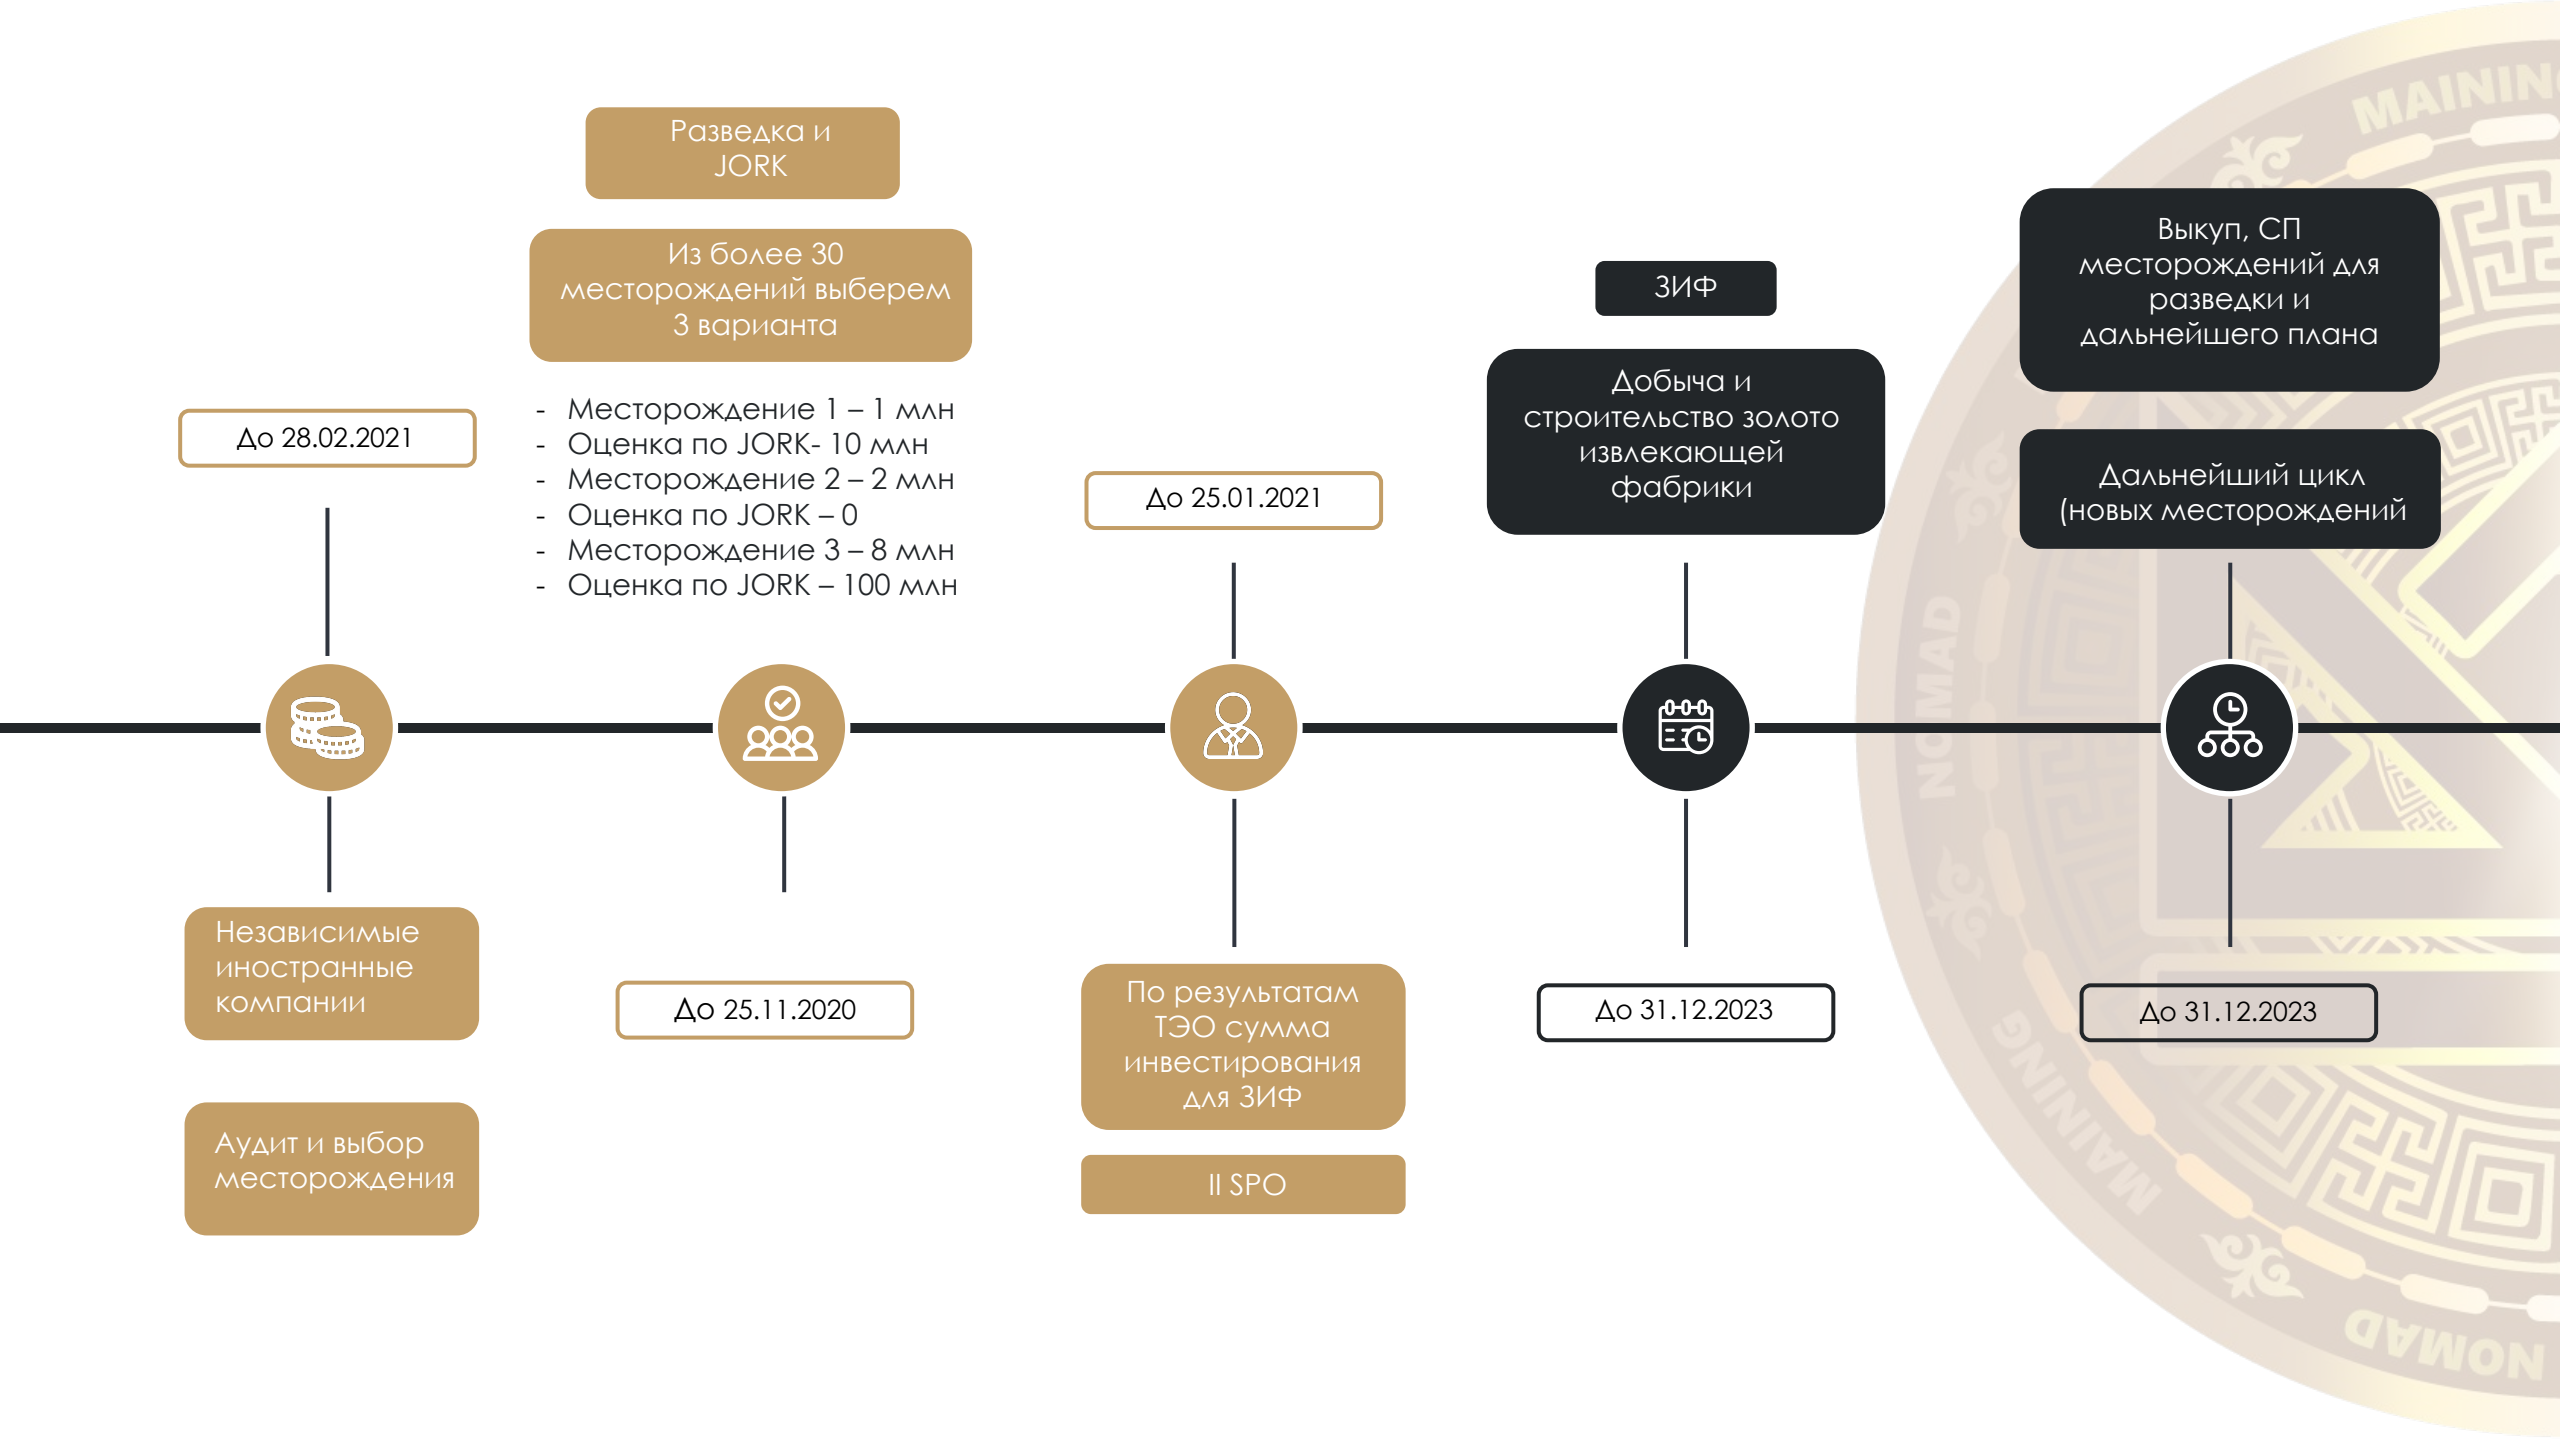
Разведка и JORK

Из более 30 месторождений выберем 3 варианта

- Месторождение 1 – 1 млн
- Оценка по JORK- 10 млн
- Месторождение 2 – 2 млн
- Оценка по JORK – 0
- Месторождение 3 – 8 млн
- Оценка по JORK – 100 млн

До 28.02.2021

Независимые иностранные компании

Аудит и выбор месторождения

До 25.11.2020

До 25.01.2021

По результатам ТЭО сумма инвестирования для ЗИФ

II SPO

ЗИФ

Добыча и строительство золото извлекающей фабрики

До 31.12.2023

Выкуп, СП месторождений для разведки и дальнейшего плана

Дальнейший цикл (новых месторождений

До 31.12.2023

MAINING
NOMAD
MAINING
NOMAD